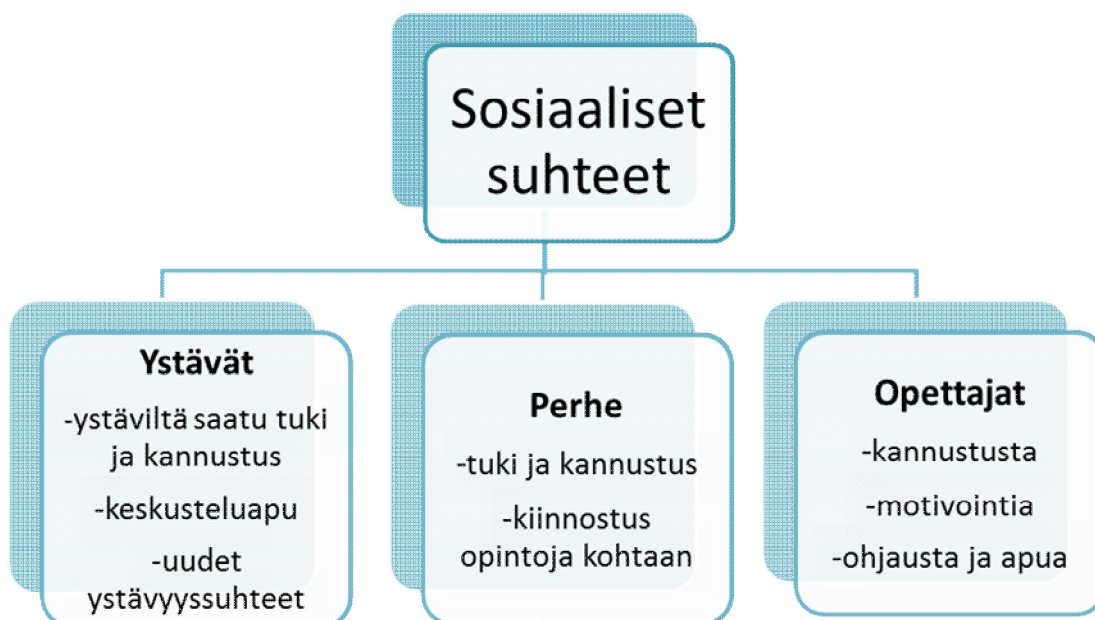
Sosiaaliset suhteet

**Ystävät**

-ystäviltä saatu tuki ja kannustus

-keskusteluapu

-uudet ystävyyssuhteet

**Perhe**

-tuki ja kannustus

-kiinnostus opintoja kohtaan

**Opettajat**

-kannustusta

-motivointia

-ohjausta ja apua